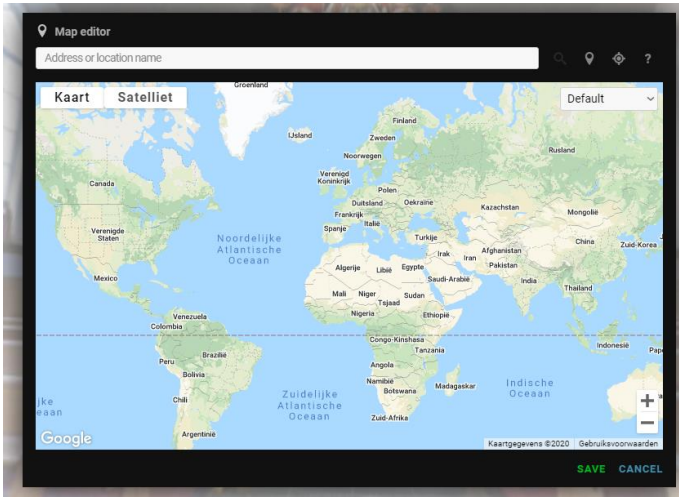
Map editor

Address or location name

?

Kaart Satelliet

Default

Groenland
IJsland
Finland
Zweden
Noorwegen
Rusland
Verenigd Koninkrijk
Polen
Duitsland
Oekraïne
Kazachstan
Mongolië
Frankrijk
Italië
Spanje
Turkije
Canada
Verenigde Staten
Noordelijke Atlantische Oceaan
China
Zuid-Korea
Irak
Iran
Afghanistan
Pakistan
Algerije
Libië
Egypte
Saudi-Arabië
India
Mexico
Thailand
Mali
Niger
Tsjaad
Sudan
Venezuela
Colombia
Nigeria
Ethiopië
Congo-Kinshasa
Tanzania
Indonesië
Pap
Peru
Brazilië
Bolivia
Angola
Namibië
Botswana
Madagaskar
Zuidelijke Atlantische Oceaan
Indische Oceaan
Chili
Zuid-Afrika
Argentinië
jke
eaan

Google
Kaartgegevens ©2020 Gebruiksvoorwaarden

SAVE CANCEL